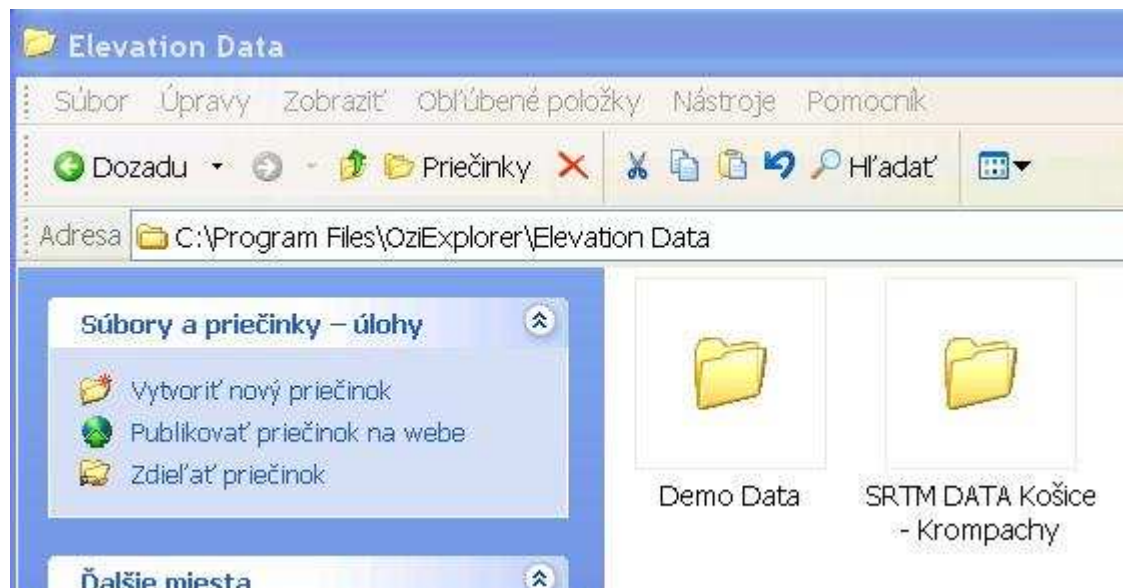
Elevation Data

Súbor Úpravy Zobraziť Obľúbené položky Nástroje Pomocník

Dozadu Priečinky Hľadať

Adresa C:\Program Files\OziExplorer\Elevation Data

Súbory a priečinky – úlohy

Vytvoriť nový priečinok
Publikovať priečinok na webe
Zdieľať priečinok

Ďalšie miesta

Demo Data

SRTM DATA Košice - Krompachy